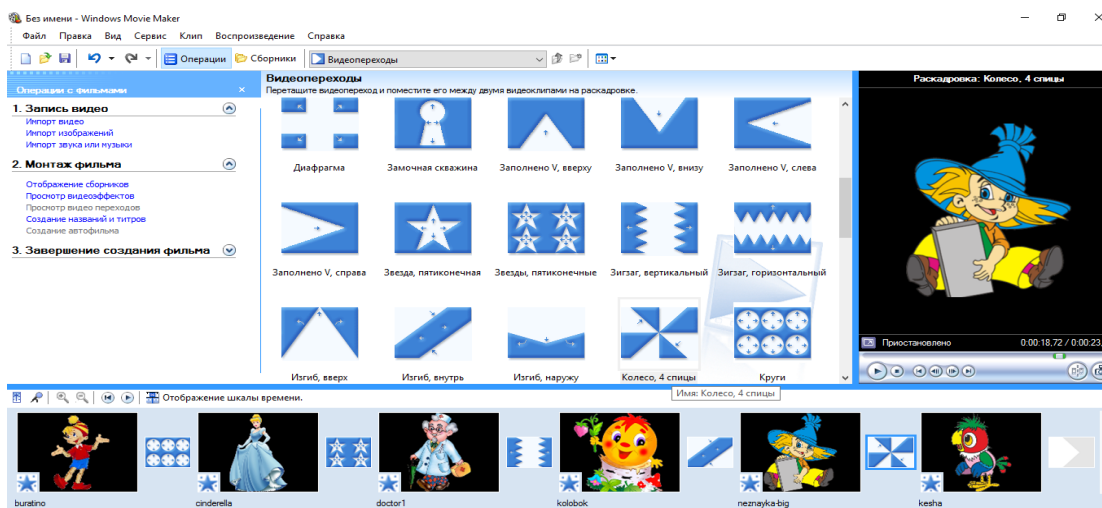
Без имени - Windows Movie Maker

Файл Правка Вид Сервис Клип Воспроизведение Справка

Операции Сборники Видеопереходы

Операции с фильмами ×

1. Запись видео
Импорт видео
Импорт изображений
Импорт звука или музыки

2. Монтаж фильма
Отображение сборников
Просмотр видеоэффектов
Просмотр видео переходов
Создание названий и титров
Создание автофильма

3. Завершение создания фильма

Видеопереходы
Перетащите видеопереход и поместите его между двумя видеоклипами на раскадровке.

Диафрагма
Замочная скважина
Заполнено V, вверху
Заполнено V, внизу
Заполнено V, слева
Заполнено V, справа
Звезда, пятиконечная
Звезды, пятиконечные
Зигзаг, вертикальный
Зигзаг, горизонтальный
Изгиб, вверх
Изгиб, внутрь
Изгиб, наружу
Колесо, 4 спицы
Круги

Имя: Колесо, 4 спицы

Раскадровка: Колесо, 4 спицы

Приостановлено 0:00:18,72 / 0:00:23,

Отображение шкалы времени.

buratino
cinderella
doctor1
kolobok
neznayka-big
kesha